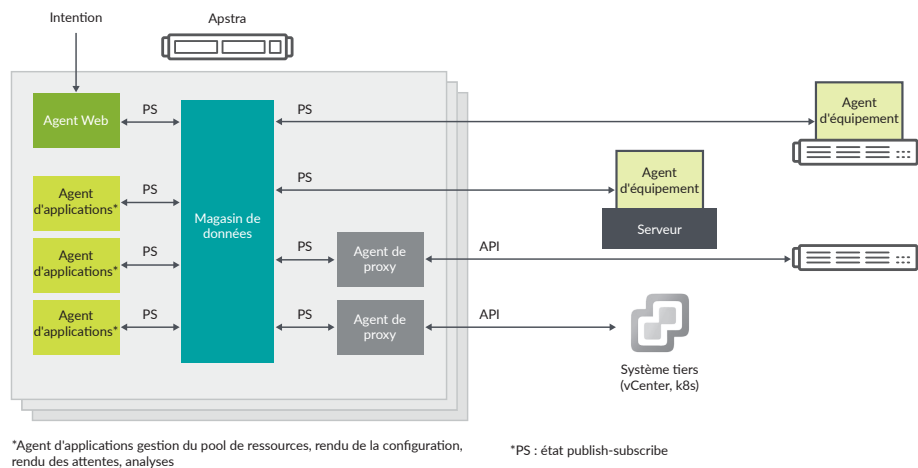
Intention

Apstra

Agent Web

PS

Agent d'applications*

PS

Agent d'applications*

PS

Agent d'applications*

PS

Magasin de données

PS

PS

PS

Agent de proxy

PS

Agent de proxy

Agent d'équipement

Agent d'équipement

Serveur

API

API

Système tiers (vCenter, k8s)

*Agent d'applications gestion du pool de ressources, rendu de la configuration, rendu des attentes, analyses

*PS : état publish-subscribe